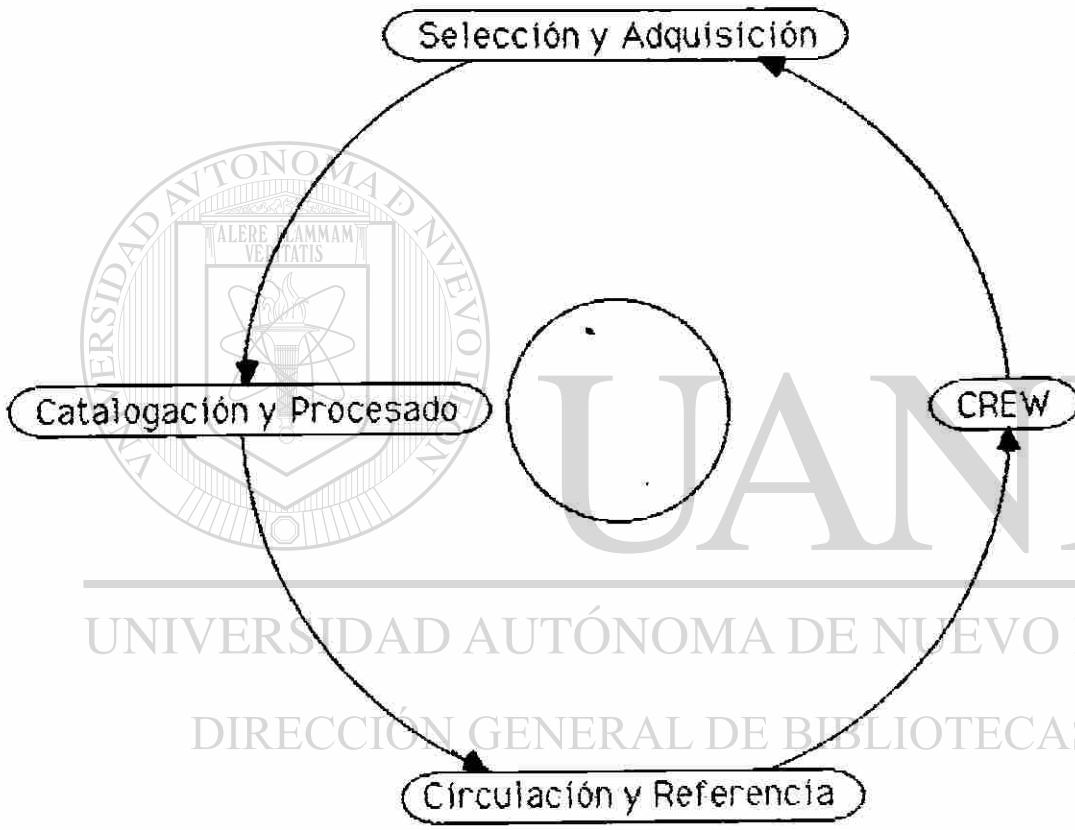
Selección y Adquisición

UNIVERSIDAD AUTÓNOMA DE NUEVO LEÓN
ALERE FLAMMAM VERITATIS

Catalogación y Procesado

CREW

UANL

UNIVERSIDAD AUTÓNOMA DE NUEVO LEÓN

DIRECCIÓN GENERAL DE BIBLIOTECAS

Circulación y Referencia